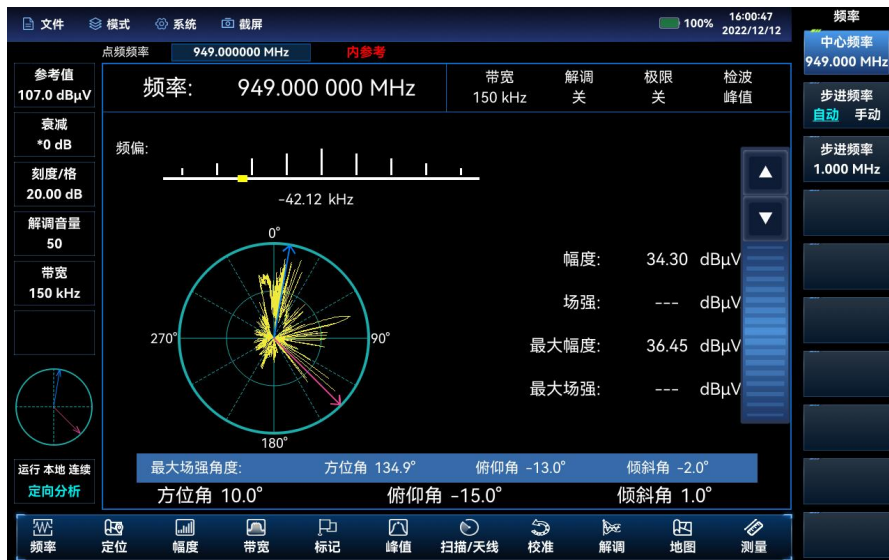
文件 模式 系统 截屏 100% 16:00:47 2022/12/12

频率

点频频率 949.000000 MHz 内参考

中心频率 949.000 MHz

参考值 107.0 dBµV

频率: 949.000 000 MHz

| 带宽 | 解调 | 极限 | 检波 |
|---|---|---|---|
| 150 kHz | 关 | 关 | 峰值 |

步进频率 自动 手动

衰减 *0 dB

步进频率 1.000 MHz

刻度/格 20.00 dB

频偏:

-42.12 kHz

解调音量 50

带宽 150 kHz

0°

270°

90°

180°

幅度: 34.30 dBµV

场强: --- dBµV

最大幅度: 36.45 dBµV

最大场强: --- dBµV

运行 本地 连续

定向分析

最大场强角度: 方位角 134.9° 俯仰角 -13.0° 倾斜角 -2.0°

方位角 10.0° 俯仰角 -15.0° 倾斜角 1.0°

频率 定位 幅度 带宽 标记 峰值 扫描/天线 校准 解调 地图 测量